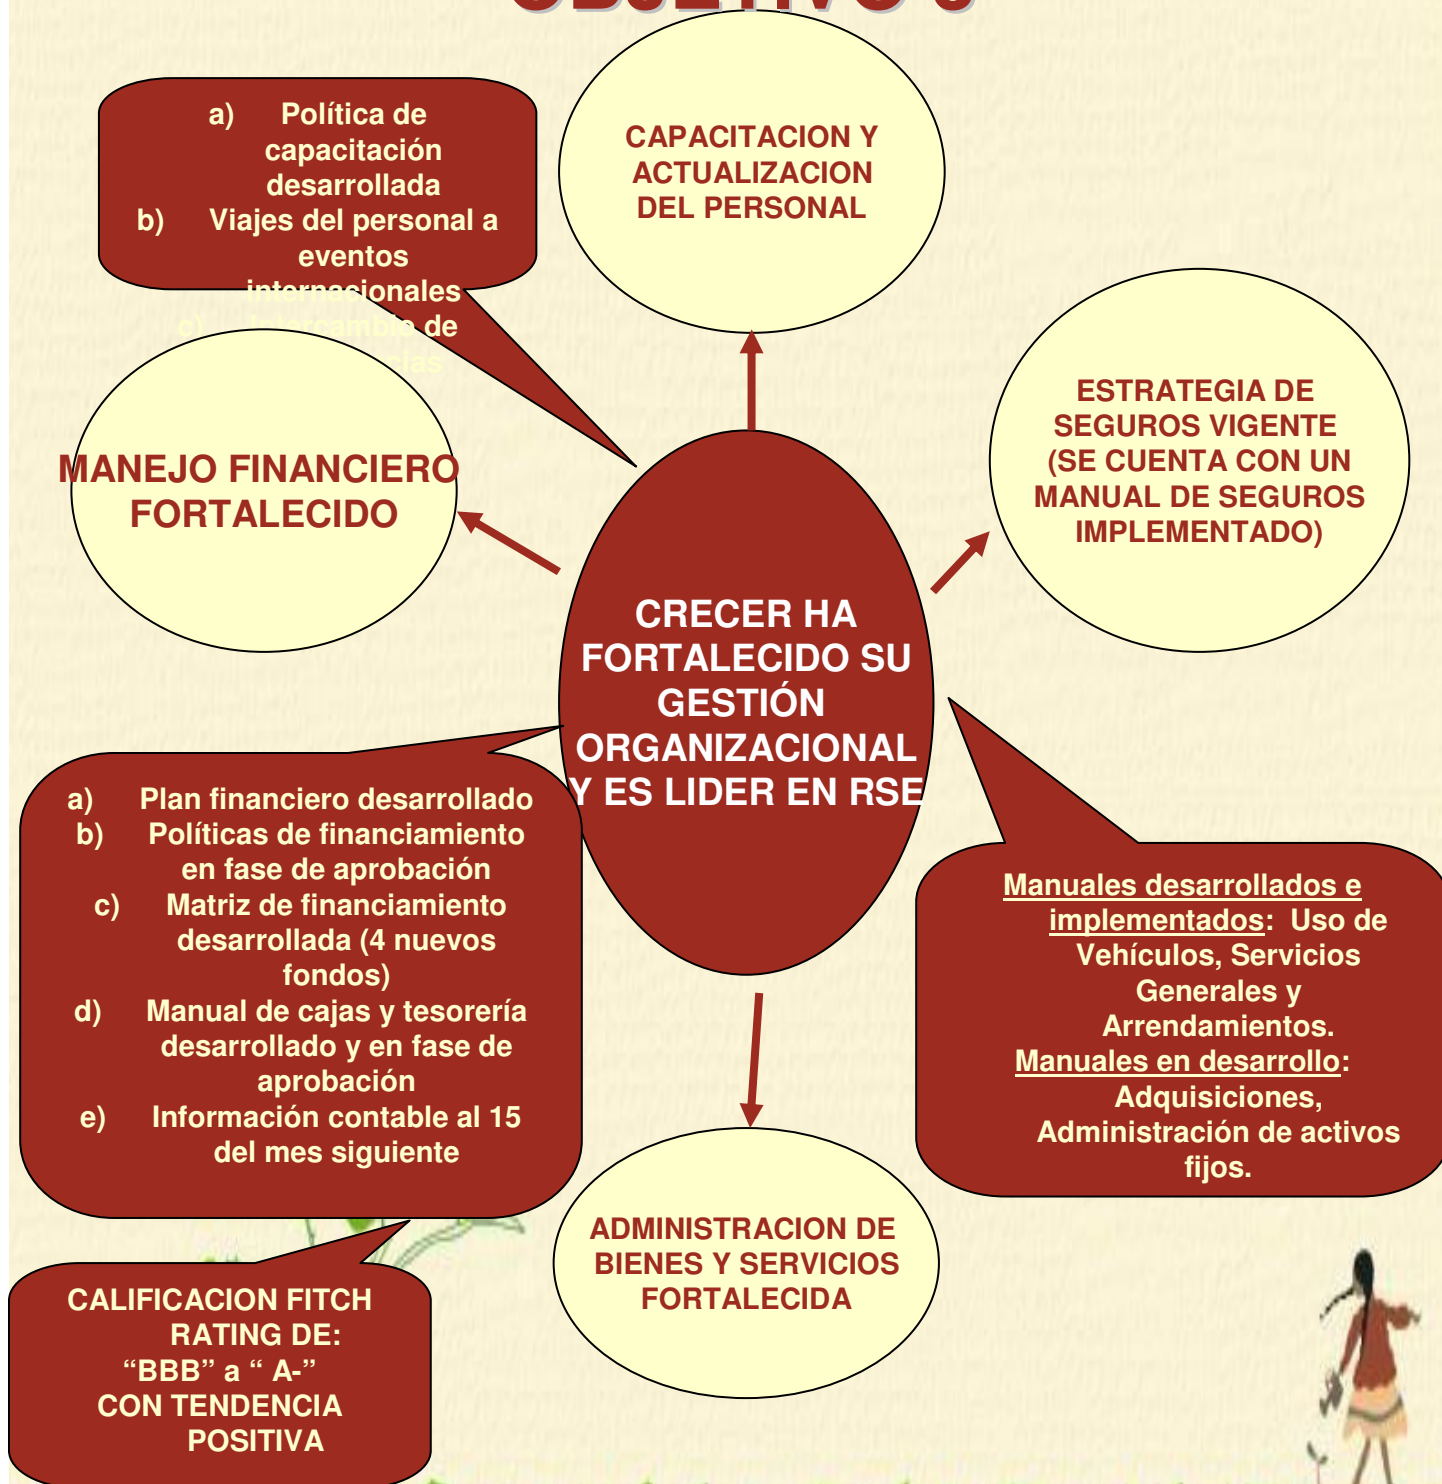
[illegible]

a) Política de capacitación desarrollada
b) Viajes del personal a eventos internacionales
c) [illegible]cambio de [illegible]cias

CAPACITACION Y ACTUALIZACION DEL PERSONAL

ESTRATEGIA DE SEGUROS VIGENTE (SE CUENTA CON UN MANUAL DE SEGUROS IMPLEMENTADO)

MANEJO FINANCIERO FORTALECIDO

CRECER HA FORTALECIDO SU GESTIÓN ORGANIZACIONAL Y ES LIDER EN RSE

a) Plan financiero desarrollado
b) Políticas de financiamiento en fase de aprobación
c) Matriz de financiamiento desarrollada (4 nuevos fondos)
d) Manual de cajas y tesorería desarrollado y en fase de aprobación
e) Información contable al 15 del mes siguiente

Manuales desarrollados e implementados: Uso de Vehículos, Servicios Generales y Arrendamientos.
Manuales en desarrollo: Adquisiciones, Administración de activos fijos.

ADMINISTRACION DE BIENES Y SERVICIOS FORTALECIDA

CALIFICACION FITCH RATING DE: “BBB” a “ A-” CON TENDENCIA POSITIVA